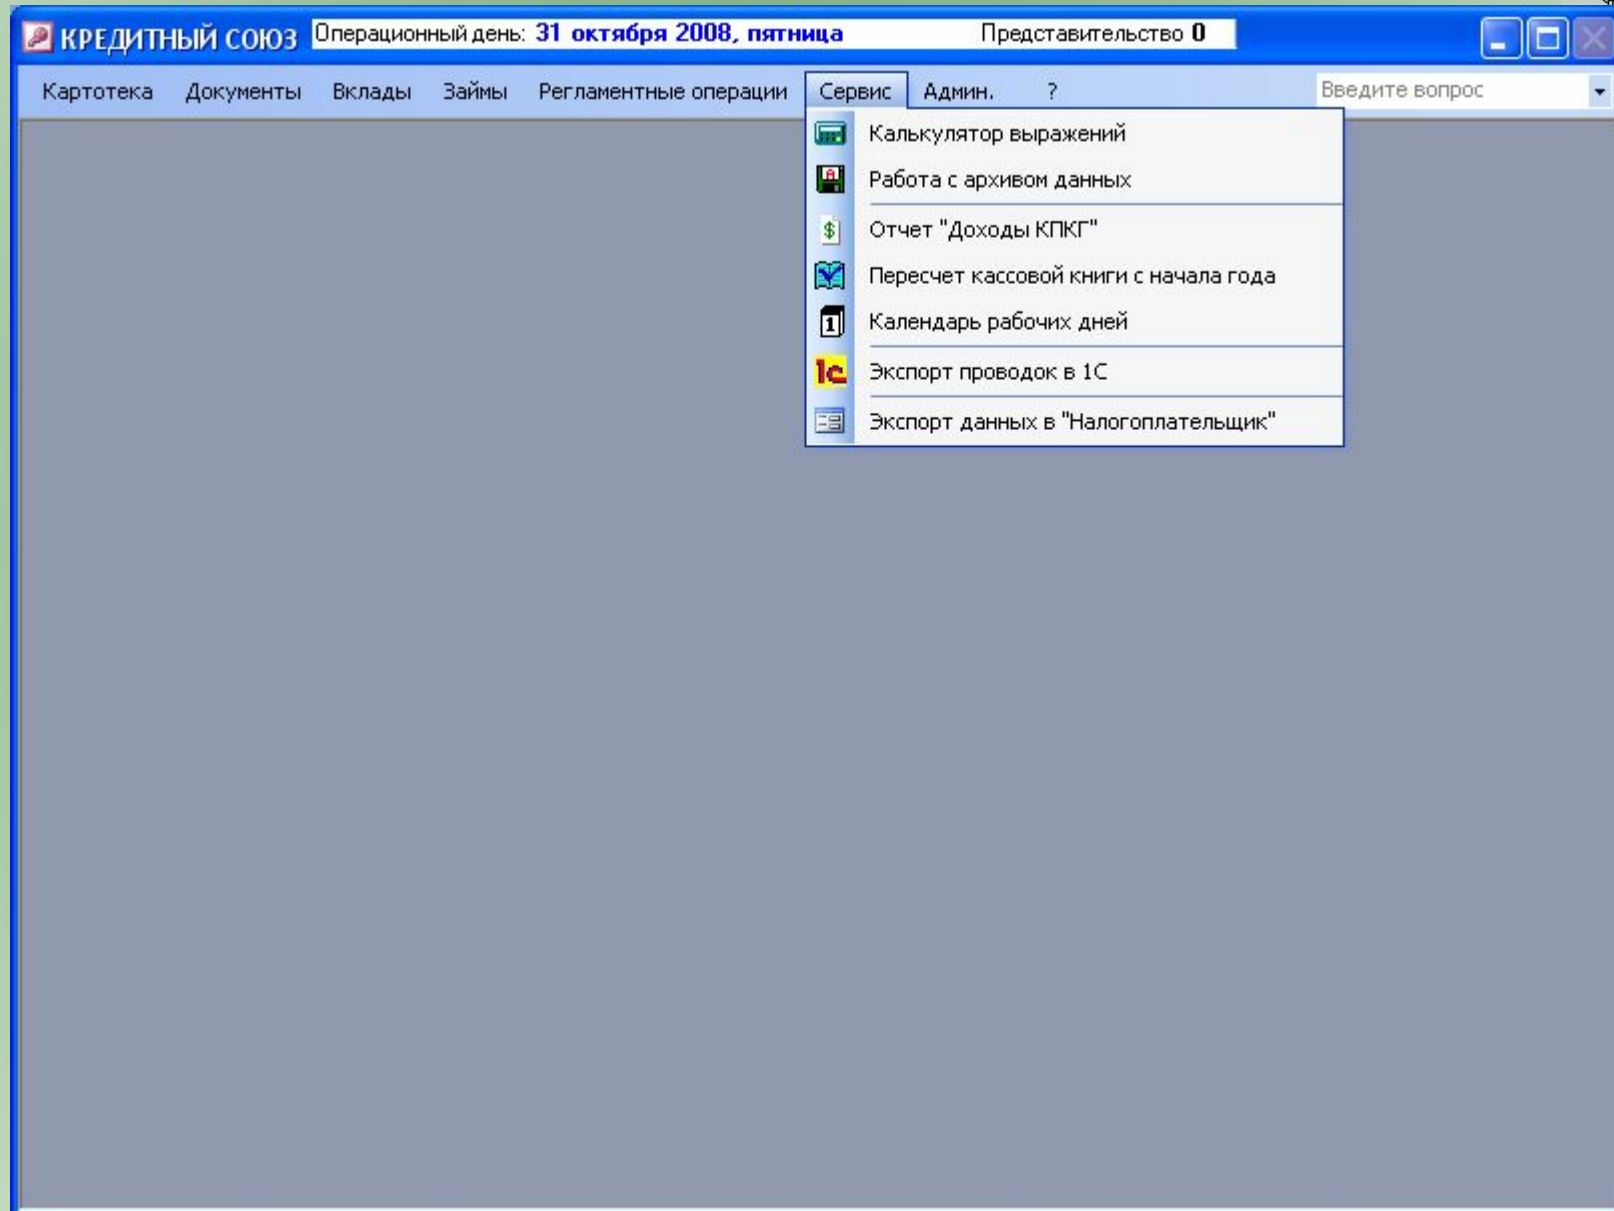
КРЕДИТНЫЙ СОЮЗ Операционный день: 31 октября 2008, пятница Представительство 0

Картотека Документы Вклады Займы Регламентные операции Сервис Админ. ?

Введите вопрос

Калькулятор выражений
Работа с архивом данных
Отчет "Доходы КПКГ"
Пересчет кассовой книги с начала года
Календарь рабочих дней
Экспорт проводок в 1С
Экспорт данных в "Налогоплательщик"